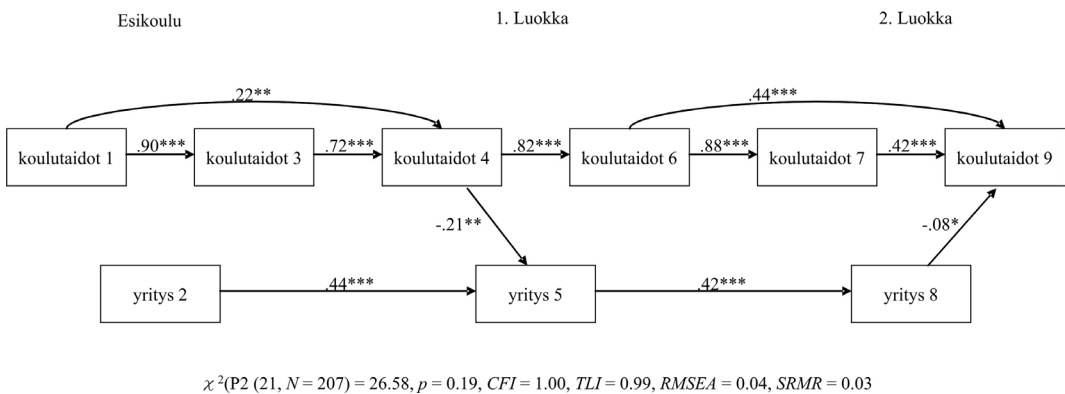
Esikoulu

1. Luokka

2. Luokka

.22**

.44***

koulutaidot 1

.90***

koulutaidot 3

.72***

koulutaidot 4

.82***

koulutaidot 6

.88***

koulutaidot 7

.42***

koulutaidot 9

-.21**

-.08*

yritys 2

.44***

yritys 5

.42***

yritys 8

$\chi^2$(P2 (21, $N$ = 207) = 26.58, $p$ = 0.19, $CFI$ = 1.00, $TLI$ = 0.99, $RMSEA$ = 0.04, $SRMR$ = 0.03